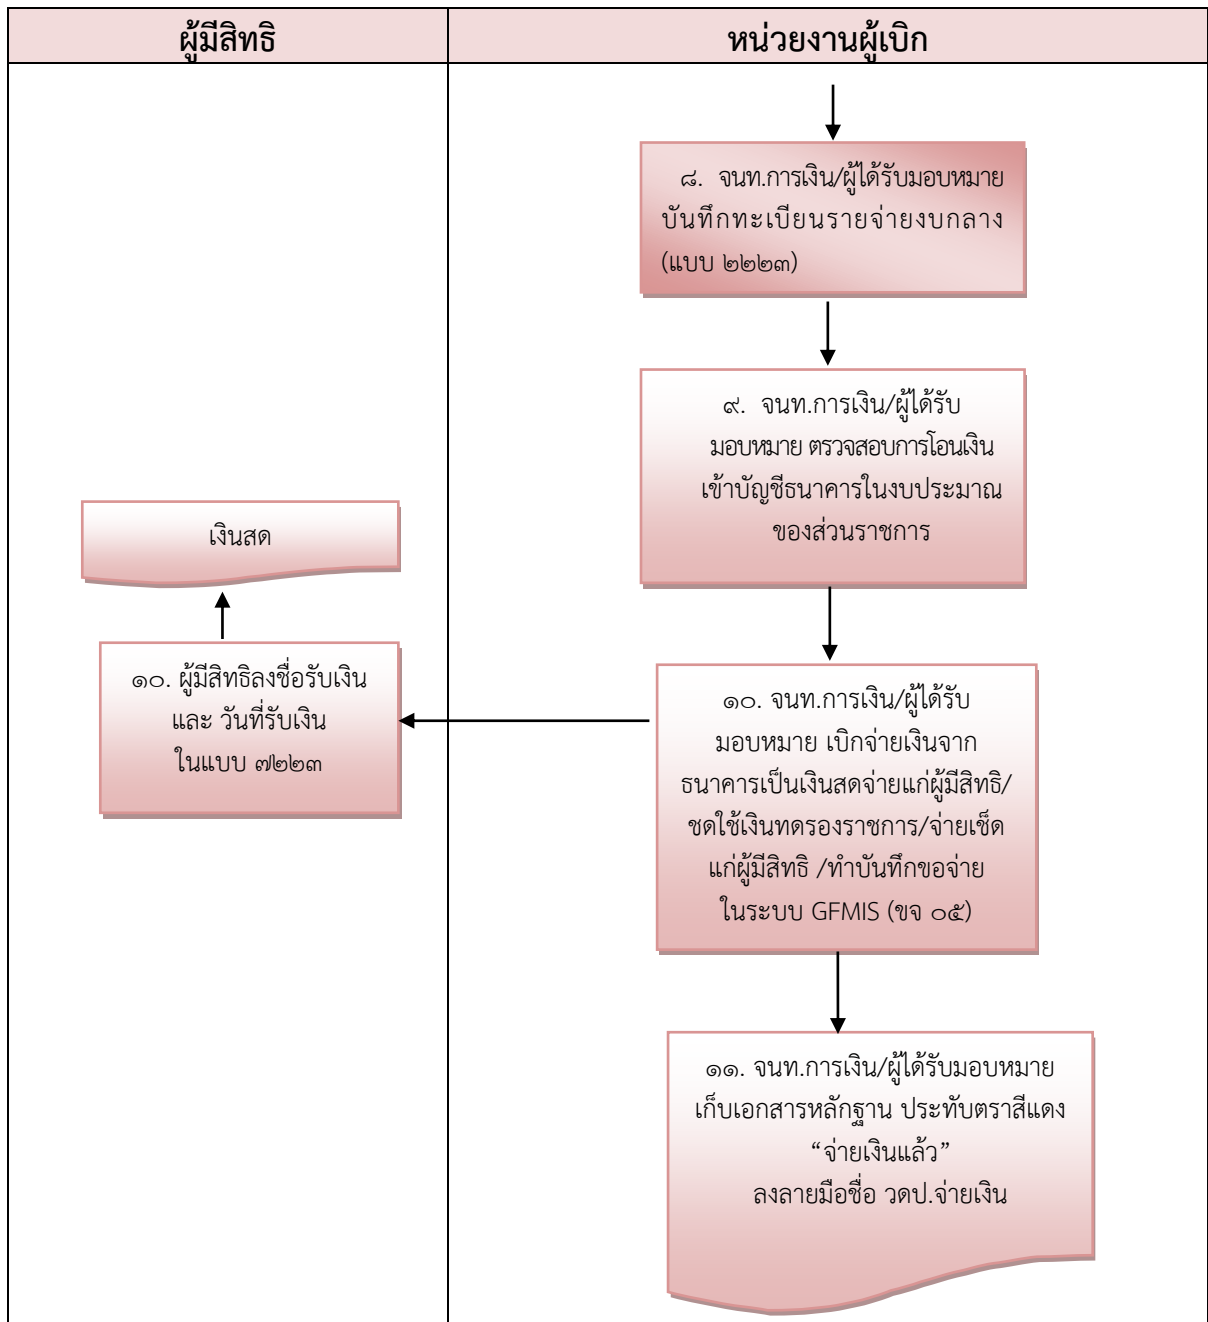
| ผู้มีสิทธิ | หน่วยงานผู้เบิก |
|---|---|

๘. จนท.การเงิน/ผู้ได้รับมอบหมาย บันทึกทะเบียนรายจ่ายงบกลาง (แบบ ๒๒๒๓)

๙. จนท.การเงิน/ผู้ได้รับมอบหมาย ตรวจสอบการโอนเงินเข้าบัญชีธนาคารในงบประมาณของส่วนราชการ

เงินสด

๑๐. ผู้มีสิทธิลงชื่อรับเงิน และ วันที่รับเงิน ในแบบ ๗๒๒๓

๑๐. จนท.การเงิน/ผู้ได้รับมอบหมาย เบิกจ่ายเงินจากธนาคารเป็นเงินสดจ่ายแก่ผู้มีสิทธิ/ชดใช้เงินทดรองราชการ/จ่ายเช็ดแก่ผู้มีสิทธิ /ทำบันทึกขอจ่ายในระบบ GFMIS (ขจ ๐๕)

๑๑. จนท.การเงิน/ผู้ได้รับมอบหมาย เก็บเอกสารหลักฐาน ประทับตราสีแดง “จ่ายเงินแล้ว” ลงลายมือชื่อ วดป.จ่ายเงิน